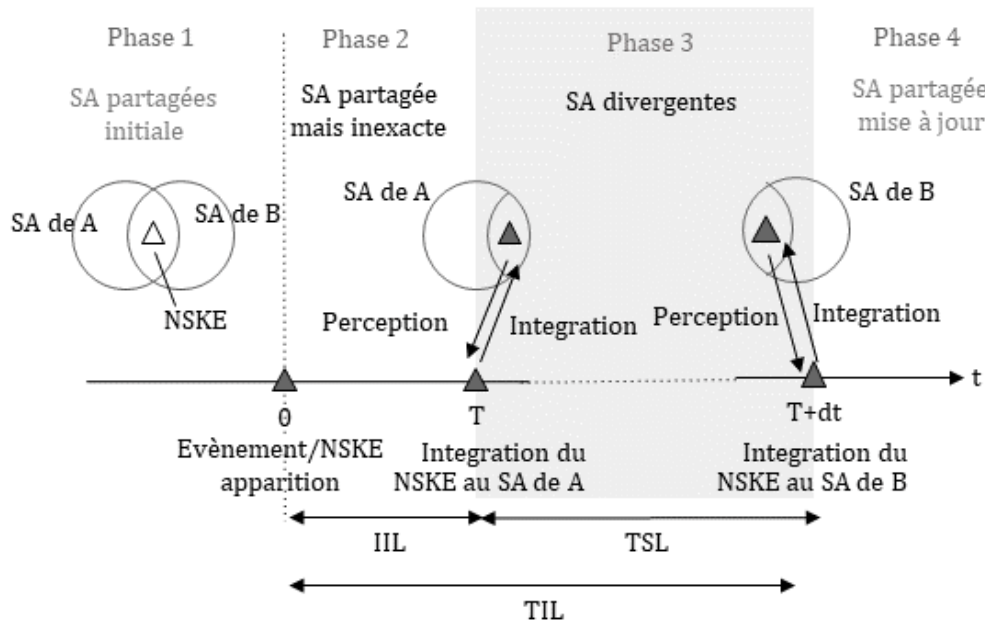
Phase 1

SA partagées initiale

SA de A

SA de B

NSKE

Phase 2

SA partagée mais inexacte

SA de A

Perception

Integration

Phase 3

SA divergentes

Perception

Phase 4

SA partagée mise à jour

SA de B

Integration

t

0

Evènement/NSKE apparition

T

Integration du NSKE au SA de A

T+dt

Integration du NSKE au SA de B

IIL

TSL

TIL